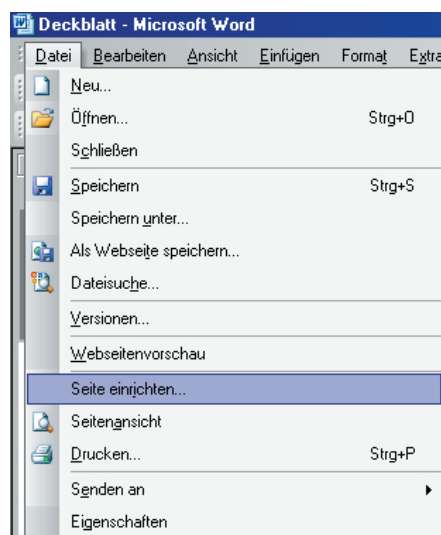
Deckblatt - Microsoft Word

Datei Bearbeiten Ansicht Einfügen Format Extra

Neu...
Öffnen... Strg+O
Schließen
Speichern Strg+S
Speichern unter...
Als Webseite speichern...
Dateisuche...
Versionen...
Webseitenvorschau
Seite einrichten...
Seitenansicht
Drucken... Strg+P
Senden an
Eigenschaften